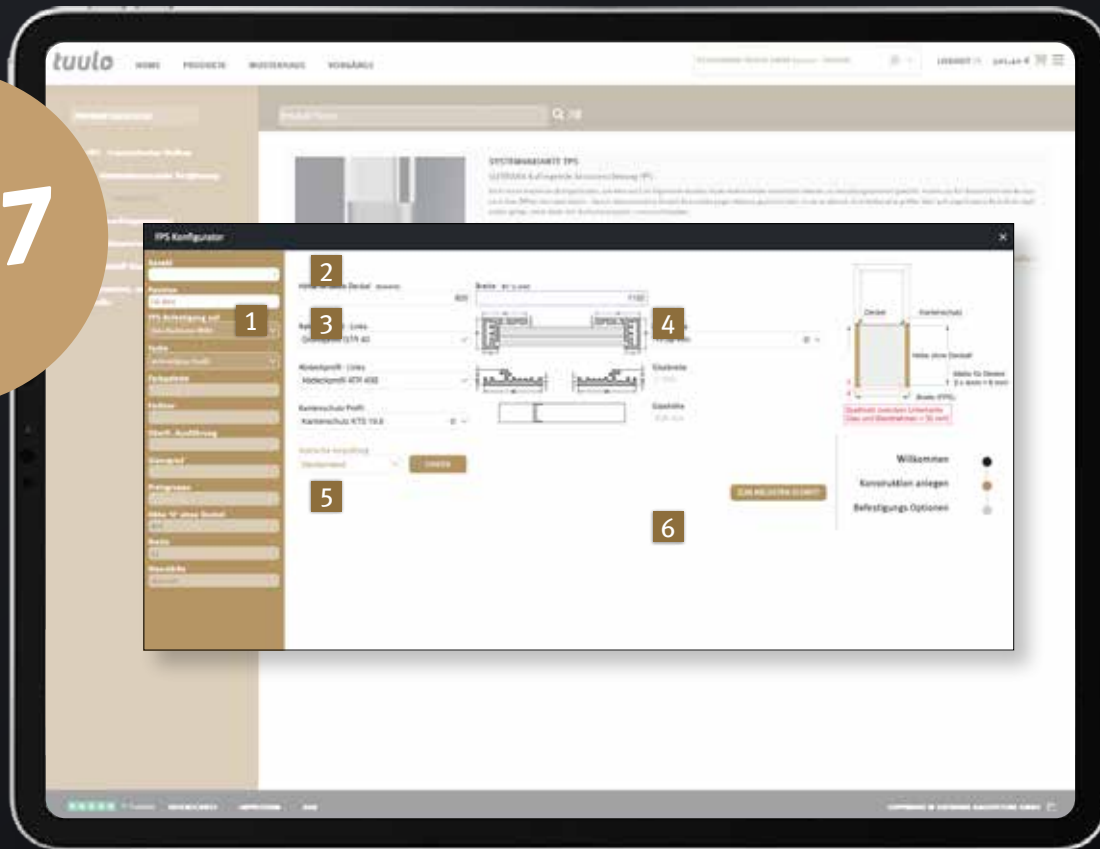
7

tuulo HOME PRODUKTE MUSTERAUSWAHL VORGÄNGE

SYSTEMANSICHT FPS

FPS Konfigurator

2

Breite

800

1100

1

3

4

Kantenschutz Profil

Kantenschutz KTS 19,6

5

6

Deckel

Kantenschutz

Willkommen

Konstruktion anlegen

Befestigungs Optionen